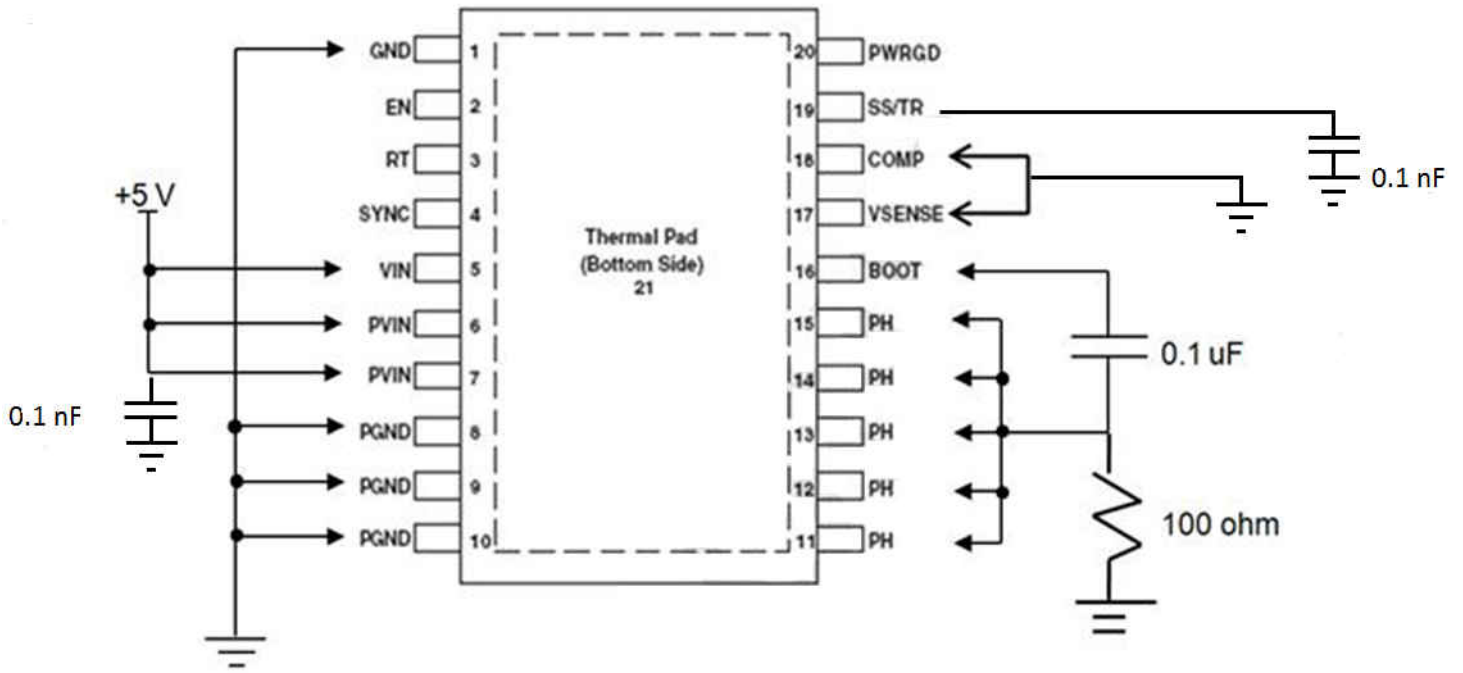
GND 1
EN 2
RT 3
SYNC 4
VIN 5
PVIN 6
PVIN 7
PGND 8
PGND 9
PGND 10

+5 V
0.1 nF

Thermal Pad
(Bottom Side)
21

20 PWRGD
19 SS/TR
18 COMP
17 VSENSE
16 BOOT
15 PH
14 PH
13 PH
12 PH
11 PH

0.1 nF
0.1 uF
100 ohm